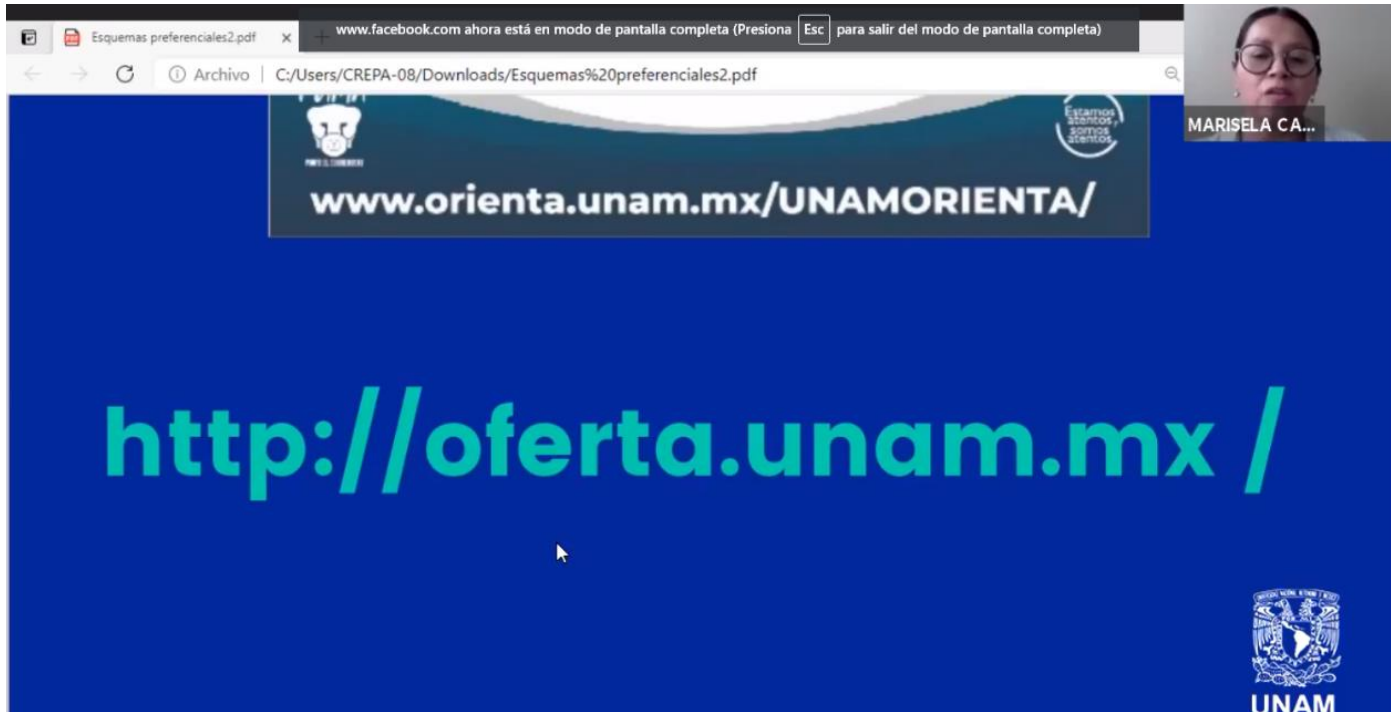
Esquemas preferenciales2.pdf

www.facebook.com ahora está en modo de pantalla completa (Presiona Esc para salir del modo de pantalla completa)

Archivo | C:/Users/CREPA-08/Downloads/Esquemas%20preferenciales2.pdf

MARISELA CA...

Estamos atentos, somos atentos

www.orienta.unam.mx/UNAMORIENTA/

http://oferta.unam.mx /

UNAM